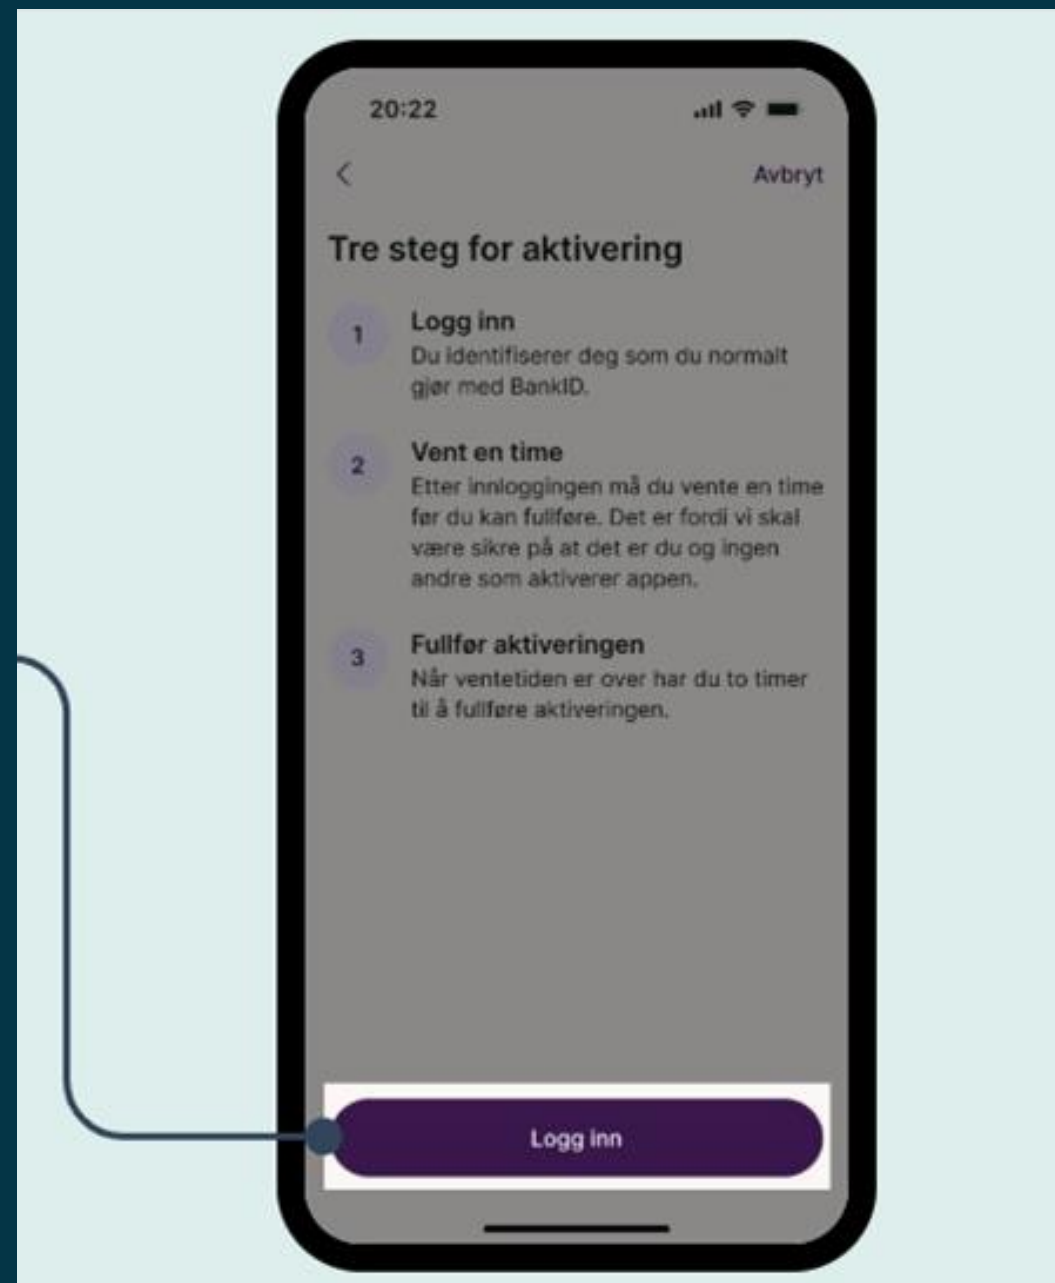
20:22

<

Avbryt

Tre steg for aktivering

1

Logg inn

Du identifiserer deg som du normalt gjør med BankID.

2

Vent en time

Etter innloggingen må du vente en time før du kan fullføre. Det er fordi vi skal være sikre på at det er du og ingen andre som aktiverer appen.

3

Fullfør aktiveringen

Når ventetiden er over har du to timer til å fullføre aktiveringen.

Logg inn